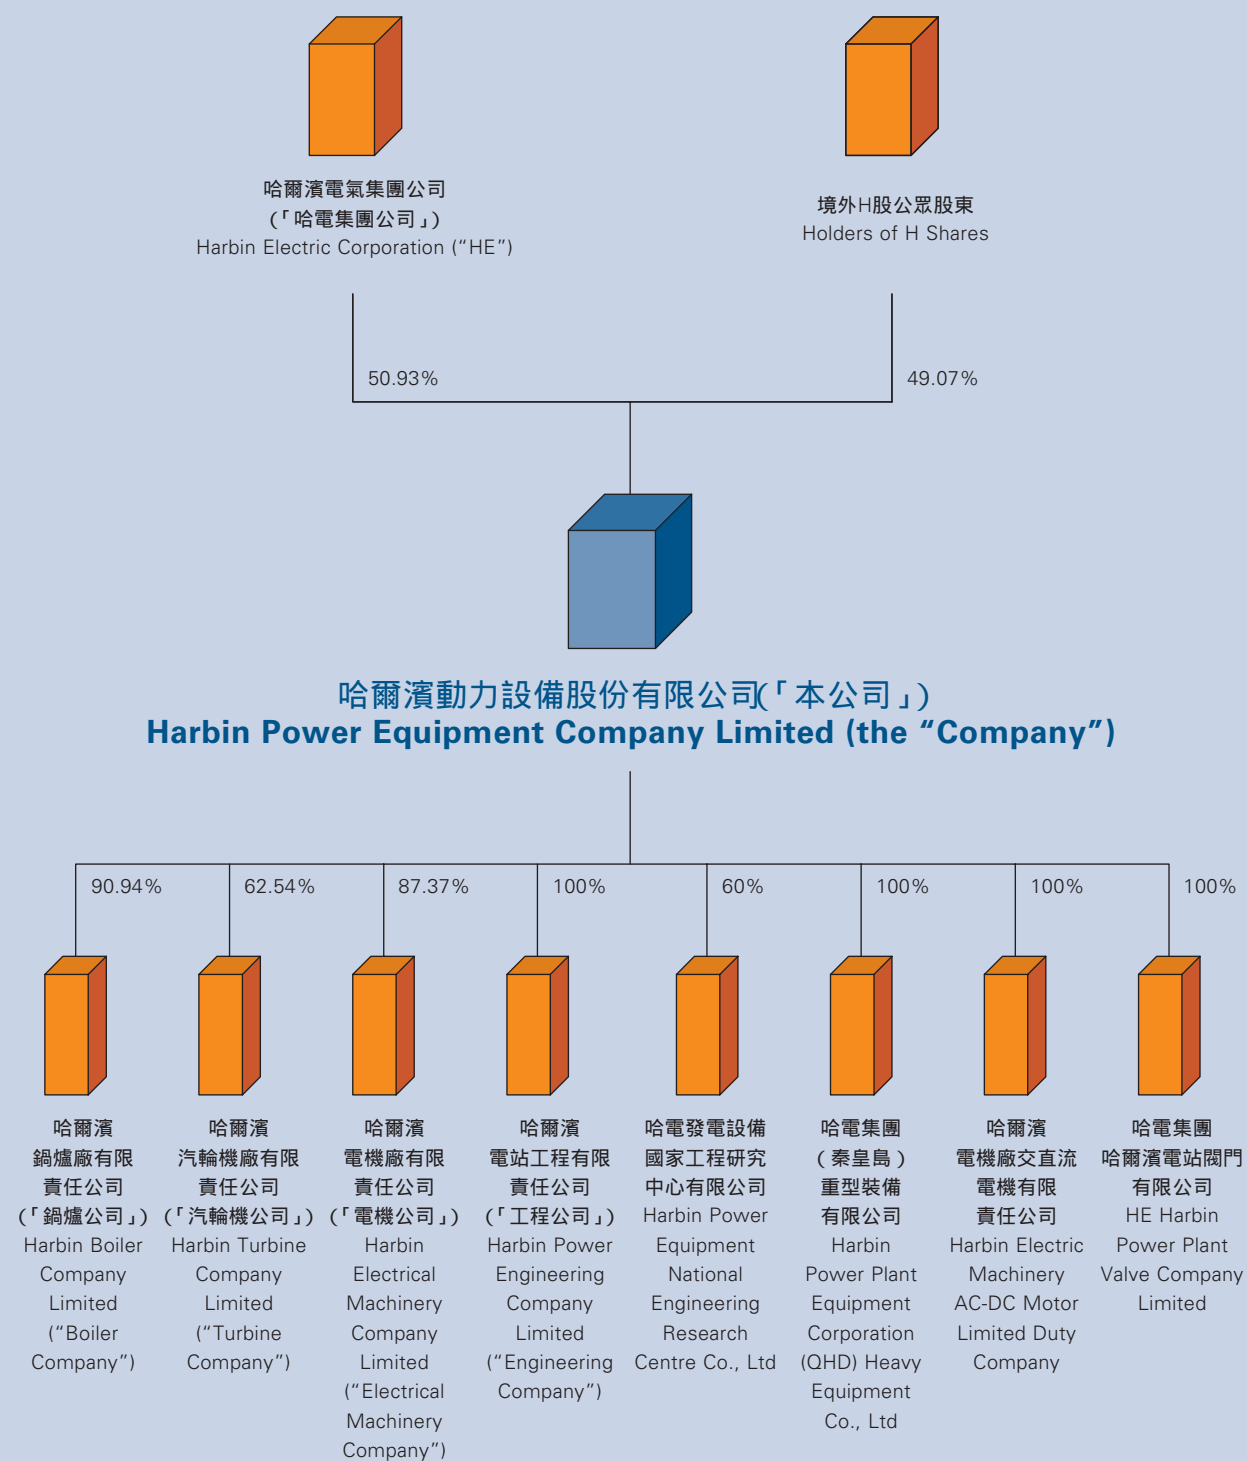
哈爾濱電氣集團公司
(「哈電集團公司」)
Harbin Electric Corporation ("HE")

境外H股公眾股東
Holders of H Shares

50.93%

49.07%

哈爾濱動力設備股份有限公司(「本公司」)
Harbin Power Equipment Company Limited (the "Company")

90.94%

62.54%

87.37%

100%

60%

100%

100%

100%

哈爾濱鍋爐廠有限責任公司(「鍋爐公司」)
Harbin Boiler Company Limited ("Boiler Company")

哈爾濱汽輪機廠有限責任公司(「汽輪機公司」)
Harbin Turbine Company Limited ("Turbine Company")

哈爾濱電機廠有限責任公司(「電機公司」)
Harbin Electrical Machinery Company Limited ("Electrical Machinery Company")

哈爾濱電站工程有限責任公司(「工程公司」)
Harbin Power Engineering Company Limited ("Engineering Company")

哈電發電設備國家工程研究中心有限公司
Harbin Power Equipment National Engineering Research Centre Co., Ltd

哈電集團(秦皇島)重型裝備有限公司
Harbin Power Plant Equipment Corporation (QHD) Heavy Equipment Co., Ltd

哈爾濱電機廠交直流電機有限責任公司
Harbin Electric Machinery AC-DC Motor Limited Duty Company

哈電集團哈爾濱電站閥門有限公司
HE Harbin Power Plant Valve Company Limited